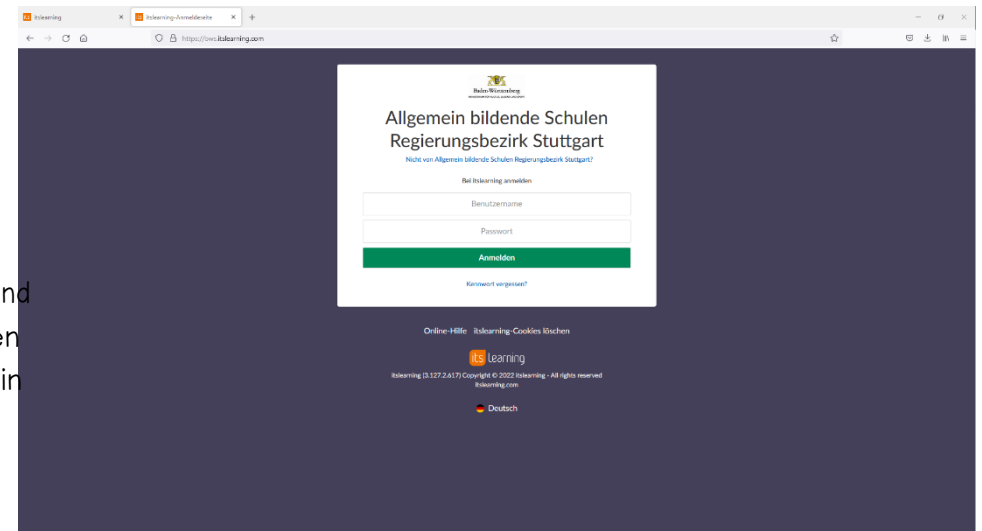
itslearning ×
itslearning-Anmeldeseite ×
+

https://bws.itslearning.com

Baden-Württemberg
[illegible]

Allgemein bildende Schulen Regierungsbezirk Stuttgart

Nicht von Allgemein bildende Schulen Regierungsbezirk Stuttgart?

Bei itslearning anmelden

Benutzername

Passwort

Anmelden

Kennwort vergessen?

Online-Hilfe itslearning-Cookies löschen

its learning

itslearning (3.127.2.617) Copyright © 2022 itslearning - All rights reserved
itslearning.com

Deutsch

nd
en
in